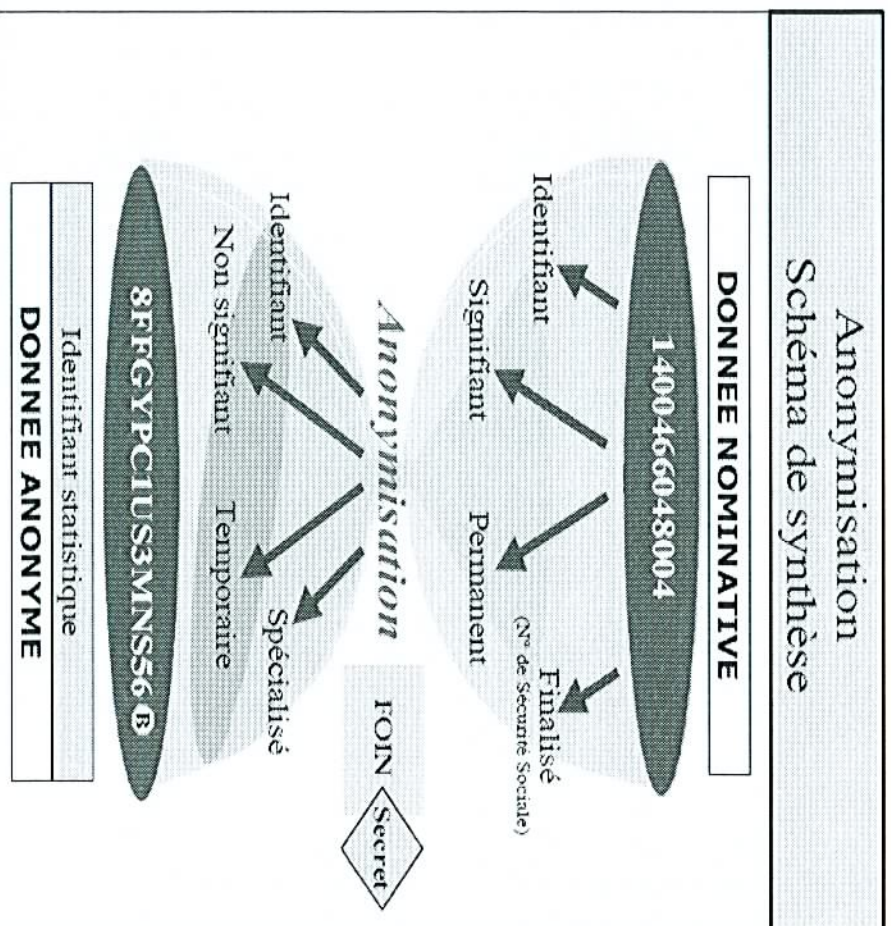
Anonymisation
Schéma de synthèse

DONNEE NOMINATIVE

1400466048004

Identifiant

Signifiant

Permanent

Finalisé
(N° de Sécurité Sociale)

Anonymisation

FOIN

Secret

Identifiant

Non signifiant

Temporaire

Spécialisé

8FFGYPC1US3MNS56 ®

Identifiant statistique

DONNEE ANONYME